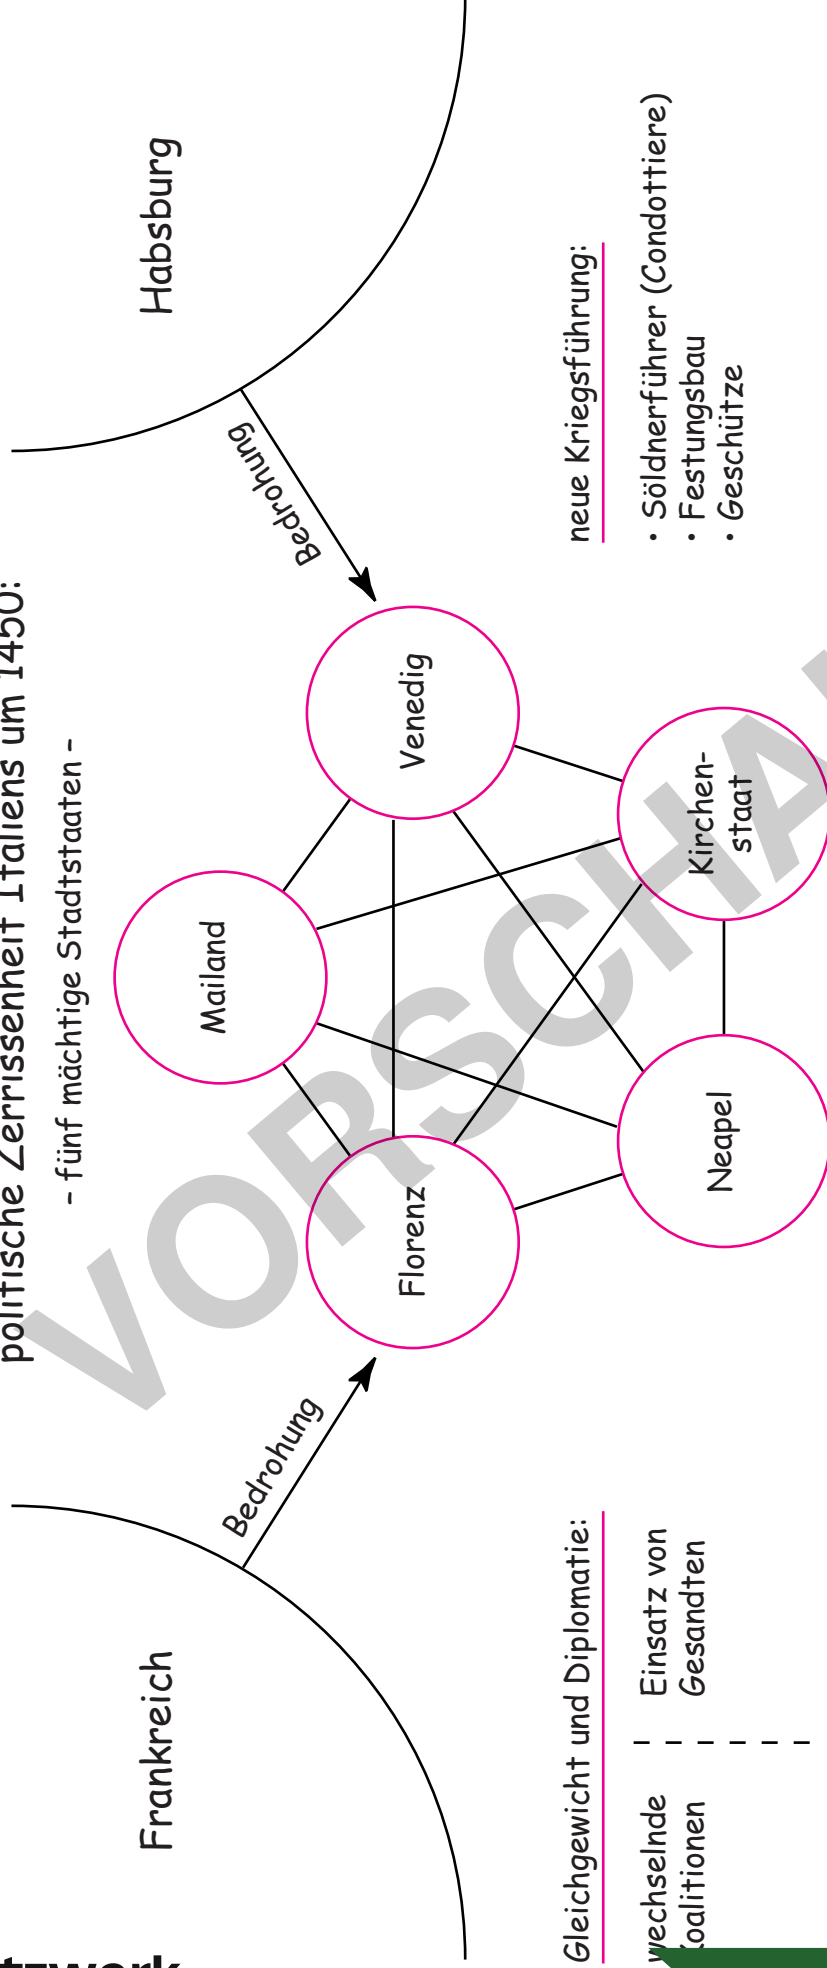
tzwerk

politische Zerrissenheit Italiens um 1450:

- fünf mächtige Stadtstaaten -

Frankreich

Habsburg

Bedrohung

Bedrohung

Venedig

Mailand

Kirchenstaat

Florenz

Neapel

Gleichgewicht und Diplomatie:

wechselnde Koalitionen

Einsatz von Gesandten

neue Kriegsführung:

· Söldnerführer (Condottiere)
· Festungsbau
· Geschütze

VORSCHAU